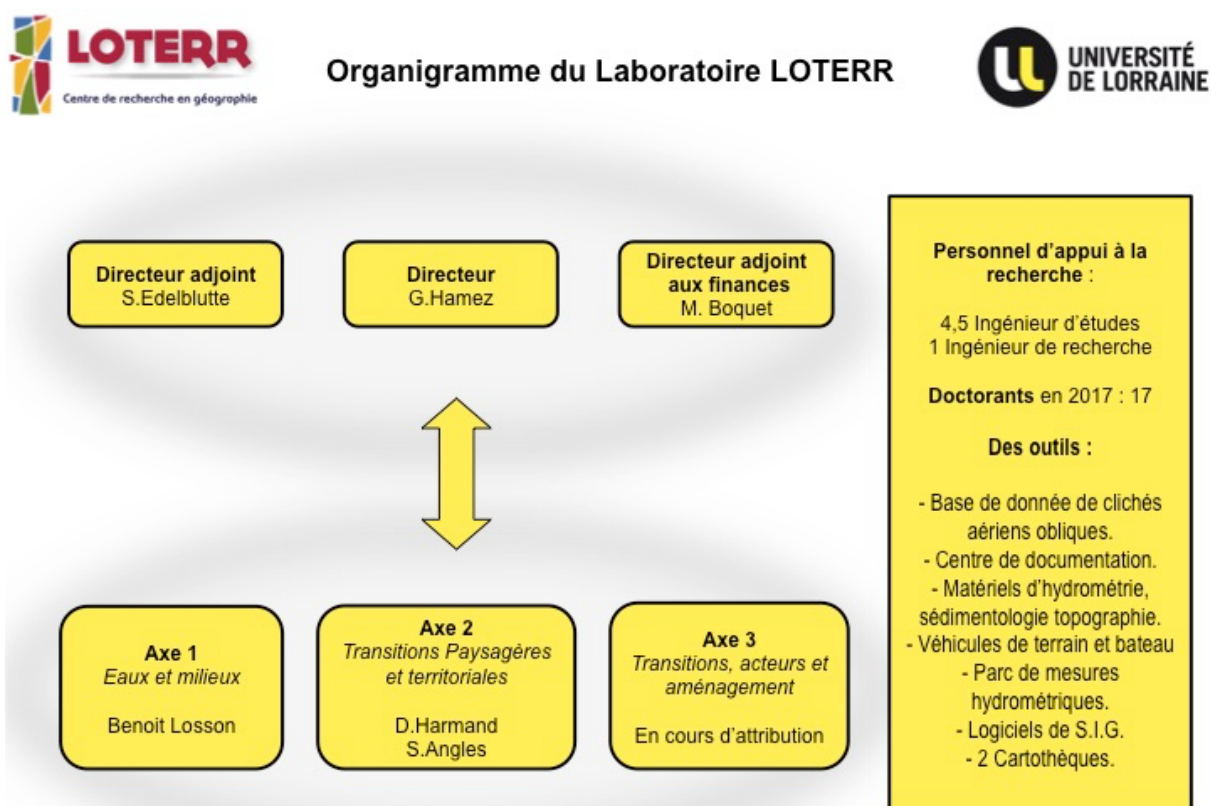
LOTERR
Centre de recherche en géographie

Organigramme du Laboratoire LOTERR

UNIVERSITÉ DE LORRAINE

**Directeur adjoint**
S.Edelblutte

**Directeur**
G.Hamez

**Directeur adjoint aux finances**
M. Boquet

**Axe 1**
*Eaux et milieux*

Benoit Losson

**Axe 2**
*Transitions Paysagères et territoriales*

D.Harmand
S.Angles

**Axe 3**
*Transitions, acteurs et aménagement*

En cours d'attribution

**Personnel d'appui à la recherche** :

4,5 Ingénieur d'études
1 Ingénieur de recherche

**Doctorants** en 2017 : 17

**Des outils :**

- Base de donnée de clichés aériens obliques.
- Centre de documentation.
- Matériels d'hydrométrie, sédimentologie topographie.
- Véhicules de terrain et bateau
- Parc de mesures hydrométriques.
- Logiciels de S.I.G.
- 2 Cartothèques.